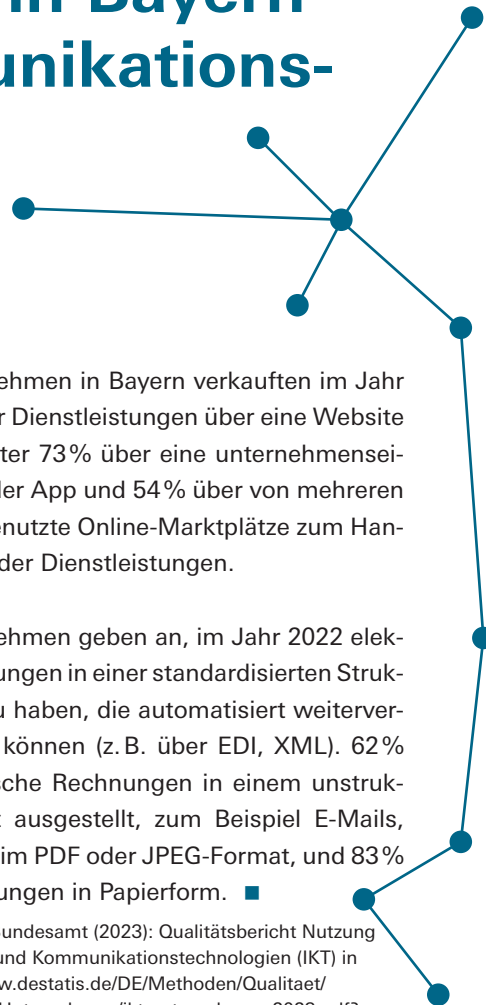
in Bayern
unikations-

ehmen in Bayern verkauften im Jahr
r Dienstleistungen über eine Website
ter 73% über eine unternehmensei-
der App und 54% über von mehreren
enutzte Online-Marktplätze zum Han-
der Dienstleistungen.

ehmen geben an, im Jahr 2022 elek-
ungen in einer standardisierten Struk-
u haben, die automatisiert weiterver-
können (z. B. über EDI, XML). 62%
sche Rechnungen in einem unstruk-
ausgestellt, zum Beispiel E-Mails,
im PDF oder JPEG-Format, und 83%
ungen in Papierform. ■

undesamt (2023): Qualitätsbericht Nutzung
und Kommunikationstechnologien (IKT) in
w.destatis.de/DE/Methoden/Qualitaet/
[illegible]